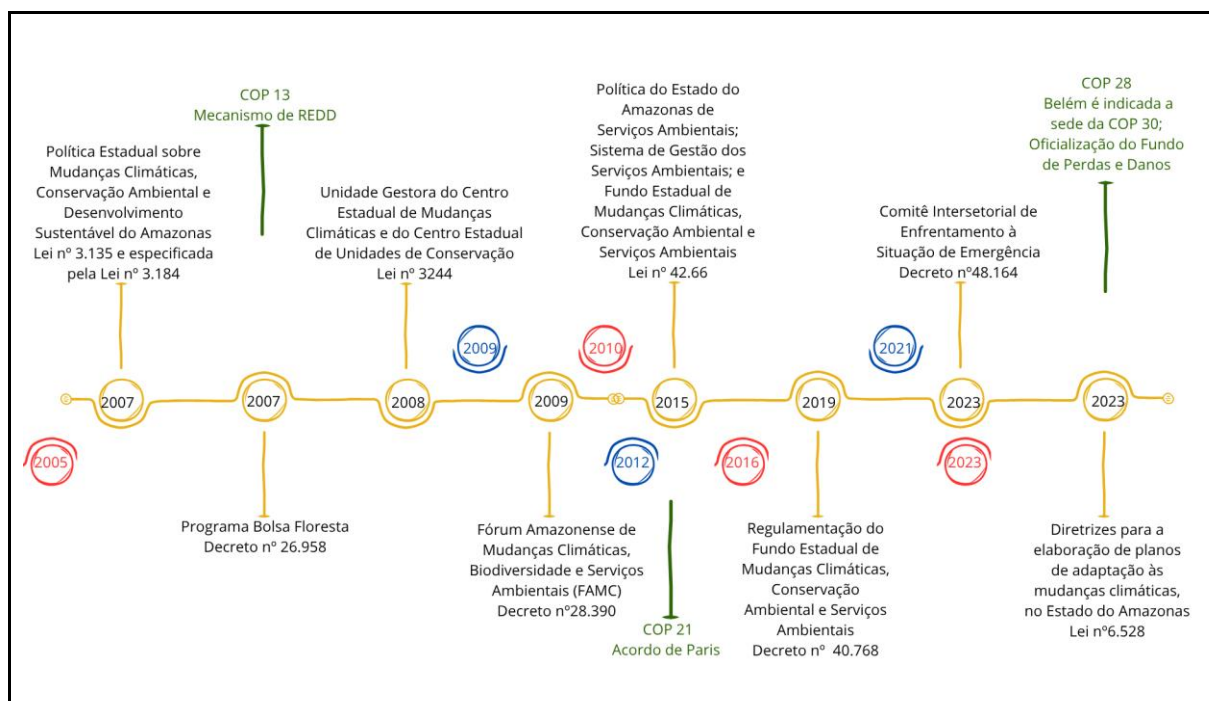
COP 13
Mecanismo de REDD

Política Estadual sobre Mudanças Climáticas, Conservação Ambiental e Desenvolvimento Sustentável do Amazonas Lei nº 3.135 e especificada pela Lei nº 3.184

Unidade Gestora do Centro Estadual de Mudanças Climáticas e do Centro Estadual de Unidades de Conservação Lei nº 3244

Política do Estado do Amazonas de Serviços Ambientais; Sistema de Gestão dos Serviços Ambientais; e Fundo Estadual de Mudanças Climáticas, Conservação Ambiental e Serviços Ambientais Lei nº 42.66

Comitê Intersetorial de Enfrentamento à Situação de Emergência Decreto nº48.164

COP 28
Belém é indicada a sede da COP 30; Oficialização do Fundo de Perdas e Danos

2009

2010

2021

2005

2007

2007

2008

2009

2015

2019

2023

2023

2012

2016

2023

Programa Bolsa Floresta Decreto nº 26.958

Fórum Amazonense de Mudanças Climáticas, Biodiversidade e Serviços Ambientais (FAMC) Decreto nº28.390

COP 21
Acordo de Paris

Regulamentação do Fundo Estadual de Mudanças Climáticas, Conservação Ambiental e Serviços Ambientais Decreto nº 40.768

Diretrizes para a elaboração de planos de adaptação às mudanças climáticas, no Estado do Amazonas Lei nº6.528